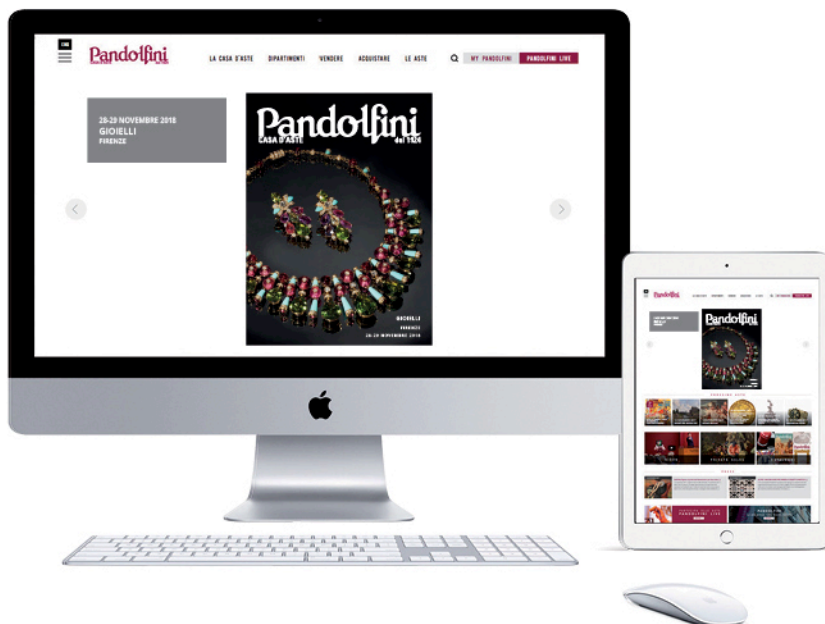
ENG

Pandolfini

LA CASA D'ASTE DIPARTIMENTI VENDERE ACQUISTARE LE ASTE MY PANDOLFINI PANDOLFINI LIVE

28-29 NOVEMBRE 2018
GIOIELLI
FIRENZE

Pandolfini
CASA D'ASTE dal 1924

GIOIELLI
FIRENZE
28-29 NOVEMBRE 2018

Pandolfini

Pandolfini